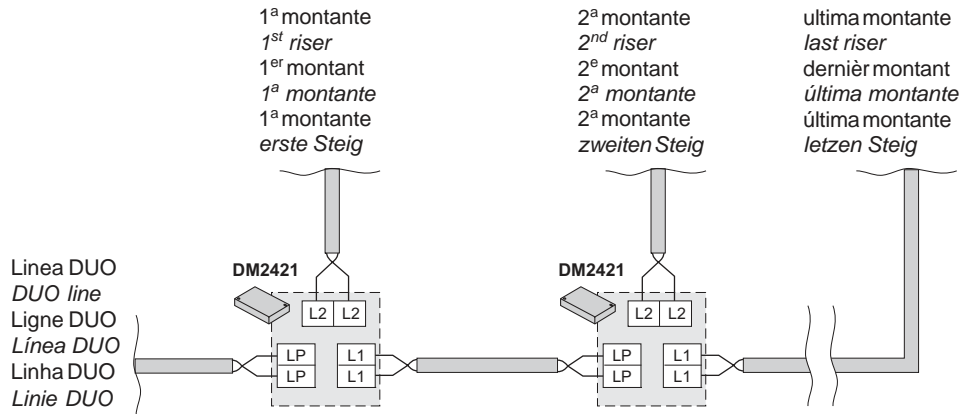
1ª montante
*1st riser*
1er montant
*1ª montante*
1ª montante
*erste Steig*

2ª montante
*2nd riser*
2e montant
*2ª montante*
2ª montante
*zweiten Steig*

ultima montante
*last riser*
dernièr montant
*última montante*
última montante
*letzen Steig*

Linea DUO
*DUO line*
Ligne DUO
*Línea DUO*
Linha DUO
*Linie DUO*

DM2421
L2 L2
LP L1
LP L1

DM2421
L2 L2
LP L1
LP L1